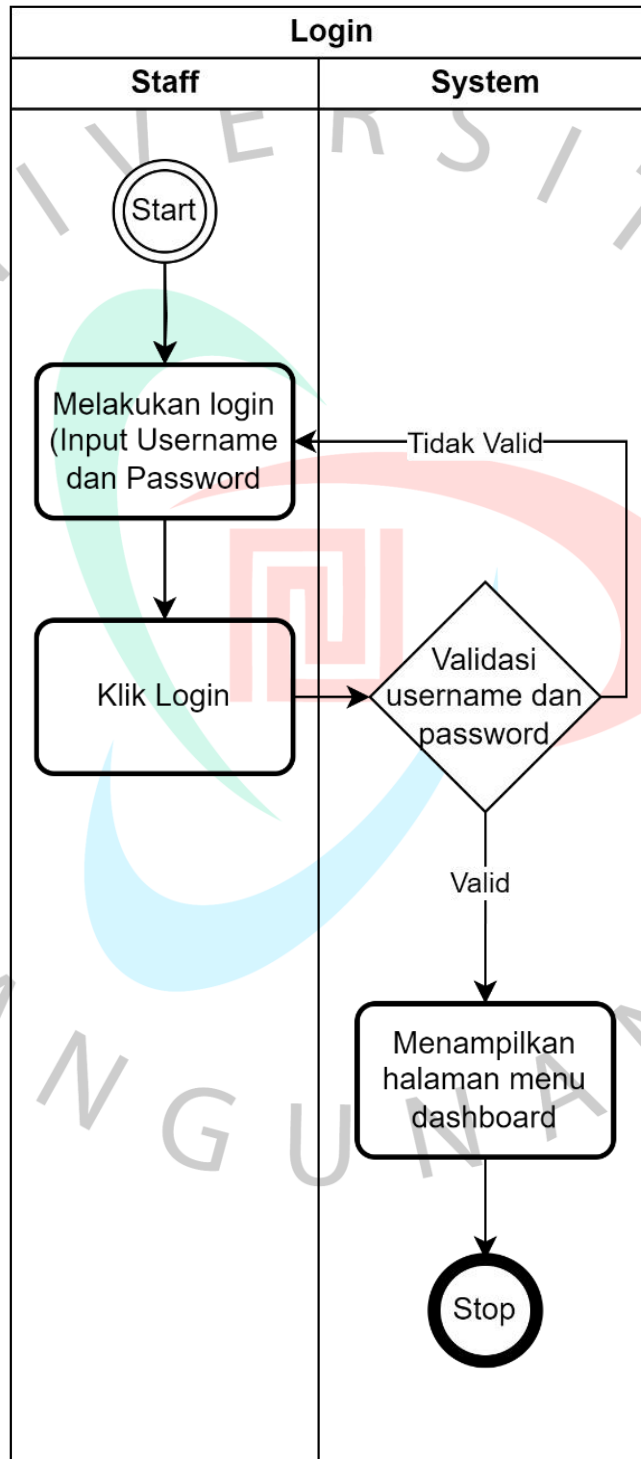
Login

| Staff | System |
|---|---|

Start

Melakukan login (Input Username dan Password

Tidak Valid

Klik Login

Validasi username dan password

Valid

Menampilkan halaman menu dashboard

Stop

I V E R S I T
N G U N A